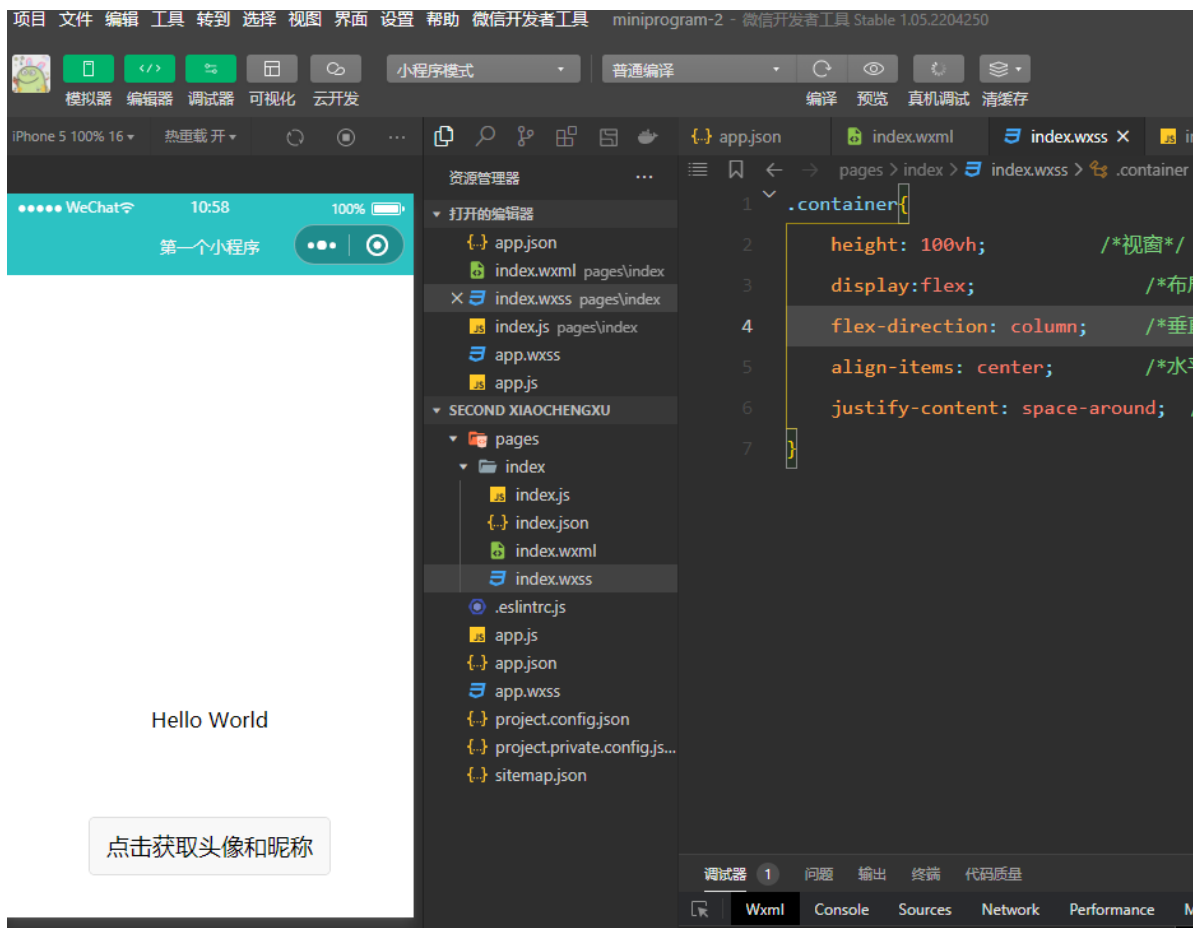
项目 文件 编辑 工具 转到 选择 视图 界面 设置 帮助 微信开发者工具 miniprogram-2 - 微信开发者工具 Stable 1.05.2204250

模拟器 编辑器 调试器 可视化 云开发 小程序模式 普通编译 编译 预览 真机调试 清缓存

iPhone 5 100% 16 ▾ 热重载 开 ▾

●●●●● WeChat 10:58 100%

第一个小程序

Hello World

点击获取头像和昵称

资源管理器 ···

▾ 打开的编辑器
app.json
index.wxml pages\index
× index.wxss pages\index
index.js pages\index
app.wxss
app.js
▾ SECOND XIAOCHENGXU
▾ pages
▾ index
index.js
index.json
index.wxml
index.wxss
.eslintrc.js
app.js
app.json
app.wxss
project.config.json
project.private.config.js...
sitemap.json

app.json index.wxml index.wxss × i

pages > index > index.wxss > .container

1 .container{
2 height: 100vh; /*视窗*/
3 display:flex; /*布
4 flex-direction: column; /*垂
5 align-items: center; /*水
6 justify-content: space-around;
7 }

调试器 1 问题 输出 终端 代码质量

Wxml Console Sources Network Performance M